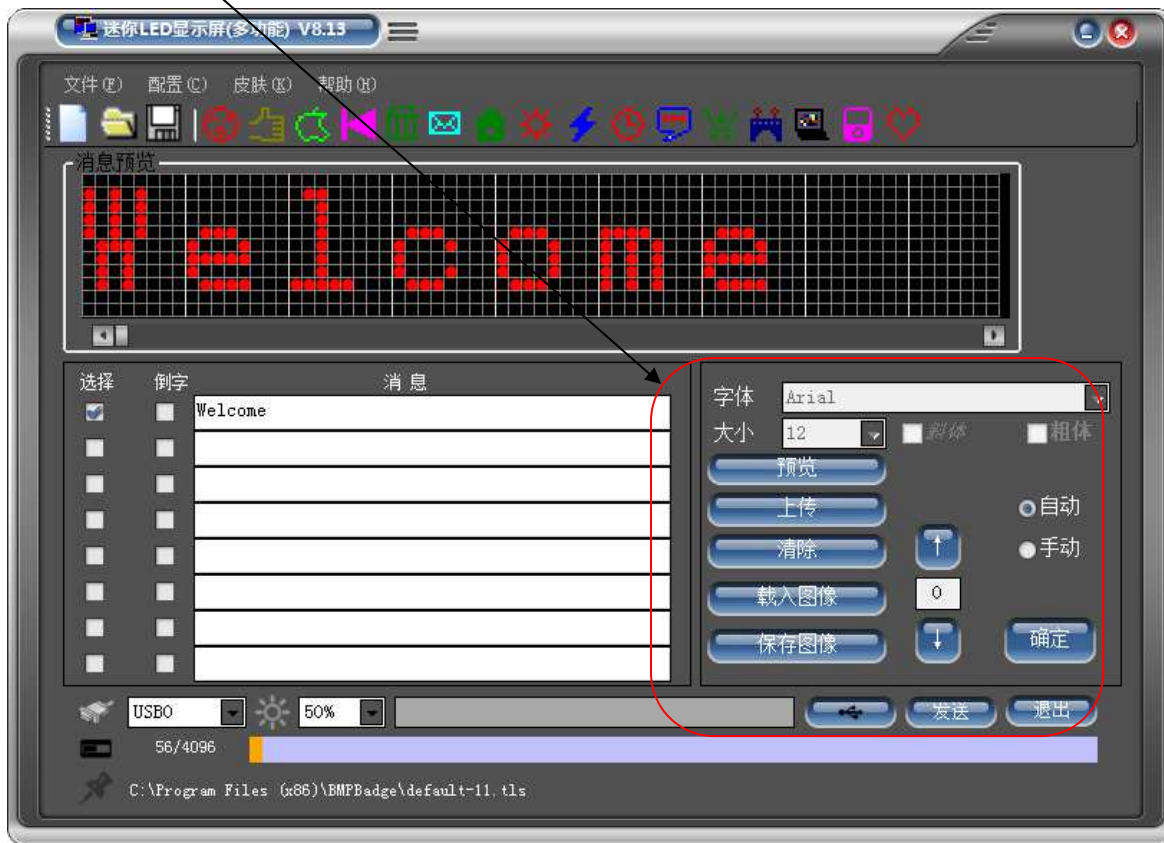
迷你LED显示屏(多功能) V8.13

文件(F) 配置(C) 皮肤(K) 帮助(H)

消息预览

Welcome

选择 倒字 消息

Welcome

字体 Arial
大小 12 斜体 粗体
预览
上传
清除
载入图像
保存图像
0
自动
手动
确定

USB0 50%
发送 退出
56/4096
C:\Program Files (x86)\BMPBadge\default-11.tls